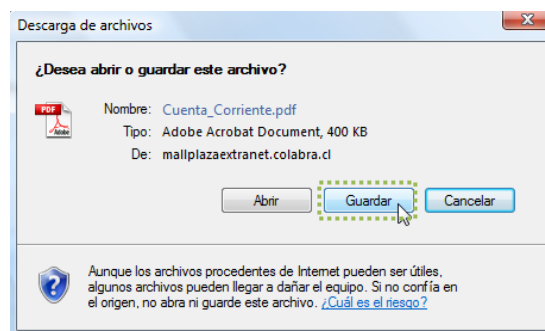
Descarga de archivos

¿Desea abrir o guardar este archivo?

PDF

Nombre: Cuenta_Corriente.pdf
Tipo: Adobe Acrobat Document, 400 KB
De: mallplazaextranet.colabra.cl

Abrir
Guardar
Cancelar

Aunque los archivos procedentes de Internet pueden ser útiles, algunos archivos pueden llegar a dañar el equipo. Si no confía en el origen, no abra ni guarde este archivo. ¿Cuál es el riesgo?